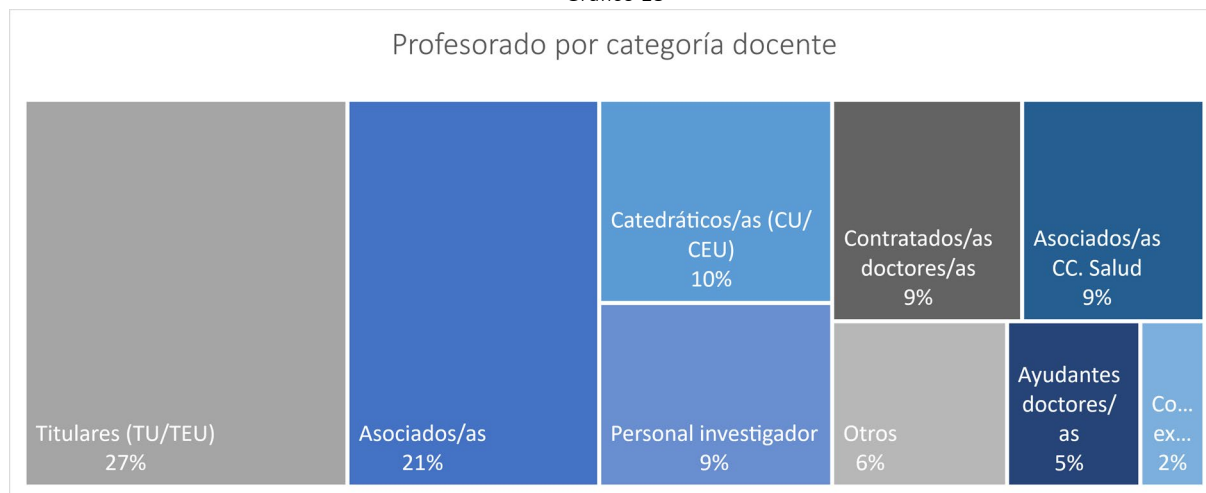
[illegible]

Profesorado por categoría docente

Titulares (TU/TEU)
27%

Asociados/as
21%

Catedráticos/as (CU/CEU)
10%

Personal investigador
9%

Contratados/as doctores/as
9%

Asociados/as CC. Salud
9%

Otros
6%

Ayudantes doctores/as
5%

Co… ex…
2%